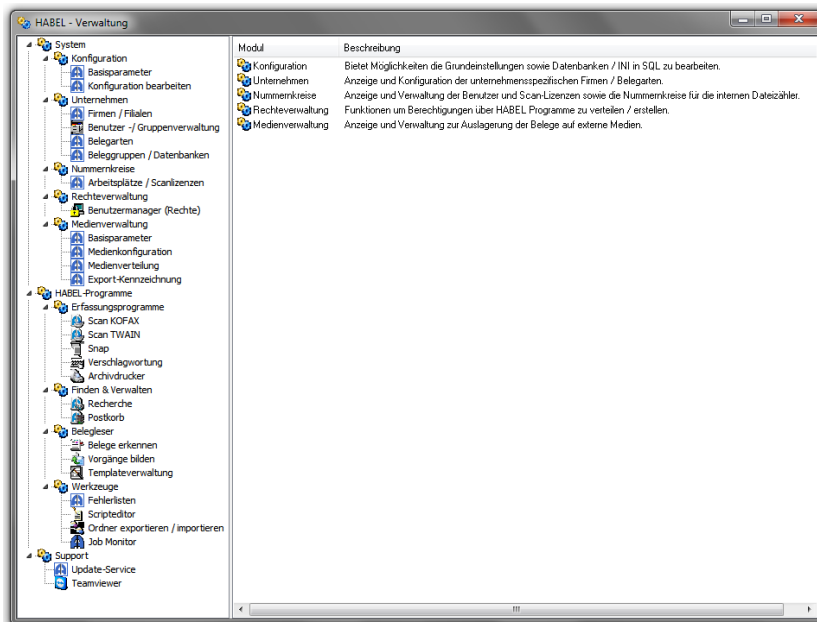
HABEL - Verwaltung

System
Konfiguration
Basisparameter
Konfiguration bearbeiten
Unternehmen
Firmen / Filialen
Benutzer -/ Gruppenverwaltung
Belegarten
Beleggruppen / Datenbanken
Nummernkreise
Arbeitsplätze / Scanlizenzen
Rechteverwaltung
Benutzermanager (Rechte)
Medienverwaltung
Basisparameter
Medienkonfiguration
Medienverteilung
Export-Kennzeichnung
HABEL-Programme
Erfassungsprogramme
Scan KOFAX
Scan TWAIN
Snap
Verschlagwortung
Archivdrucker
Finden & Verwalten
Recherche
Postkorb
Belegleser
Belege erkennen
Vorgänge bilden
Templateverwaltung
Werkzeuge
Fehlerlisten
Scripteditor
Ordner exportieren / importieren
Job Monitor
Support
Update-Service
Teamviewer

| Modul | Beschreibung |
|---|---|
| Konfiguration | Bietet Möglichkeiten die Grundeinstellungen sowie Datenbanken / INI in SQL zu bearbeiten. |
| Unternehmen | Anzeige und Konfiguration der unternehmensspezifischen Firmen / Belegarten. |
| Nummernkreise | Anzeige und Verwaltung der Benutzer und Scan-Lizenzen sowie die Nummernkreise für die internen Dateizähler. |
| Rechteverwaltung | Funktionen um Berechtigungen über HABEL Programme zu verteilen / erstellen. |
| Medienverwaltung | Anzeige und Verwaltung zur Auslagerung der Belege auf externe Medien. |

III